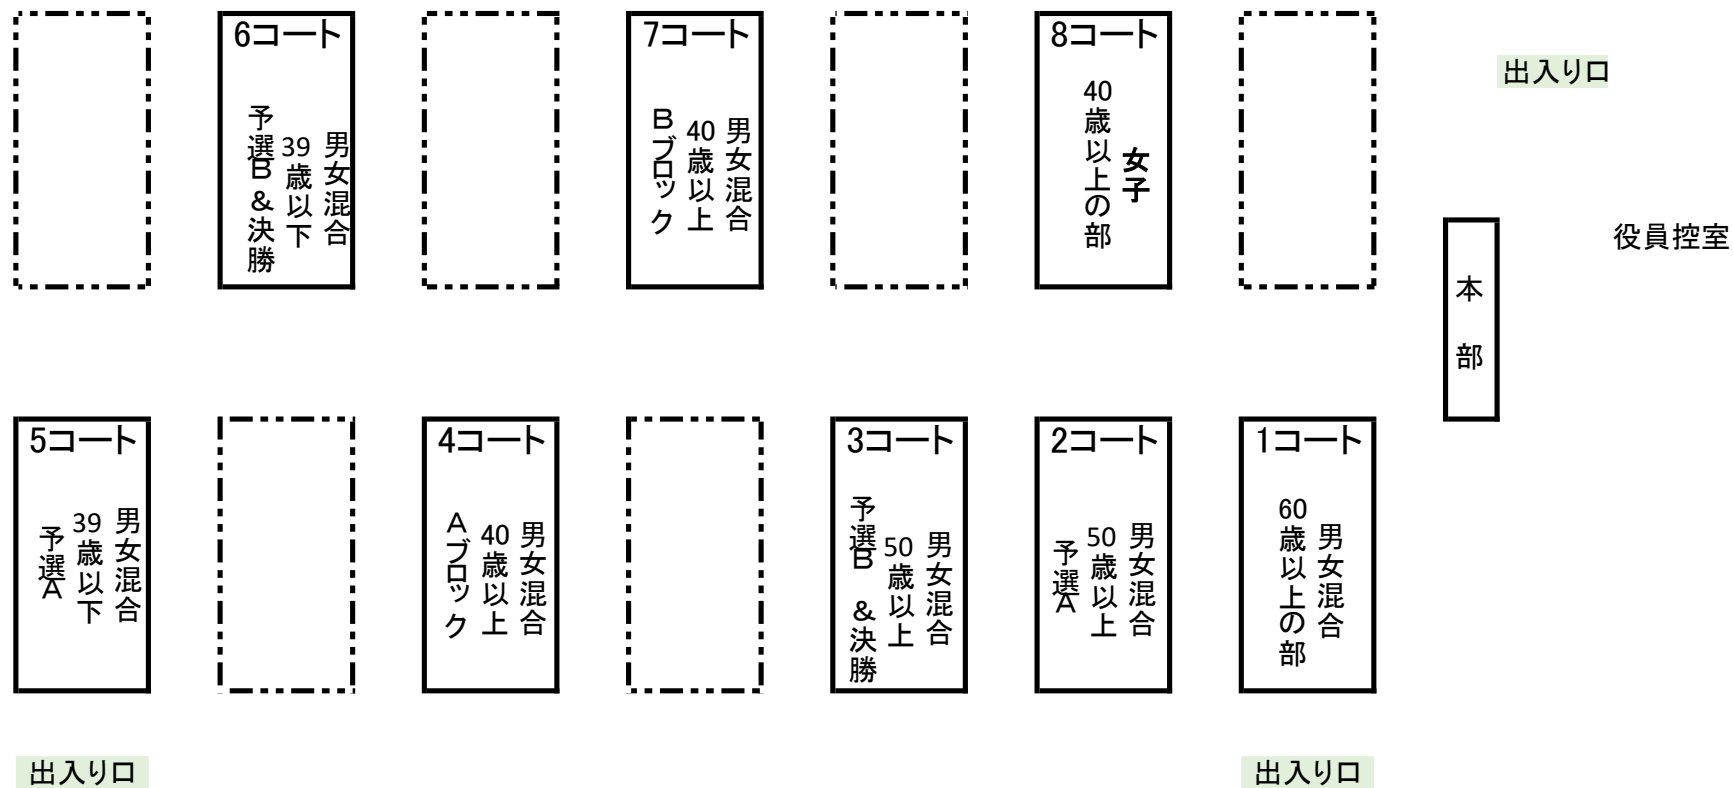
6コート
男女混合
39歳以下
予選B＆決勝

7コート
男女混合
40歳以上
Bブロック

8コート
女子
40歳以上の部

出入り口

役員控室

本部

5コート
男女混合
39歳以下
予選A

4コート
男女混合
40歳以上
Aブロック

3コート
男女混合
50歳以上
予選B ＆決勝

2コート
男女混合
50歳以上
予選A

1コート
男女混合
60歳以上の部

出入り口

出入り口